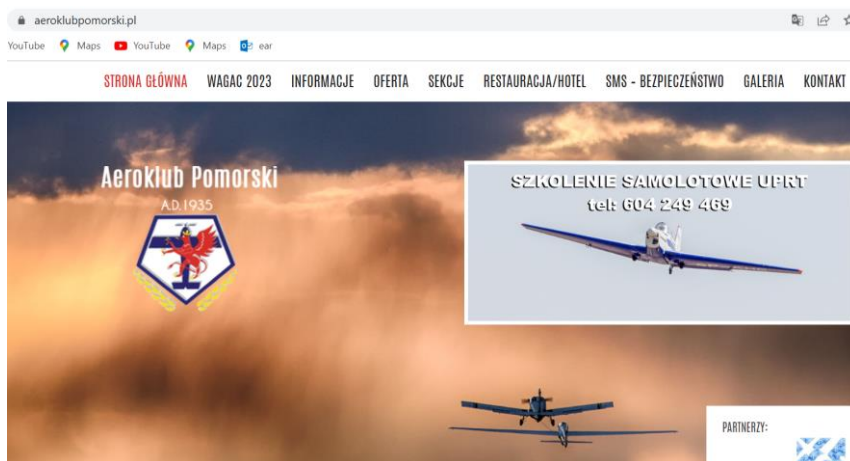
aeroklubpomorski.pl

YouTube Maps YouTube Maps ear

STRONA GŁÓWNA WAGAC 2023 INFORMACJE OFERTA SEKCJE RESTAURACJA/HOTEL SMS - BEZPIECZEŃSTWO GALERIA KONTAKT

Aeroklub Pomorski

A.D.1935

SZKOLENIE SAMOLOTOWE UPRT
tel: 604 249 469

PARTNERZY: